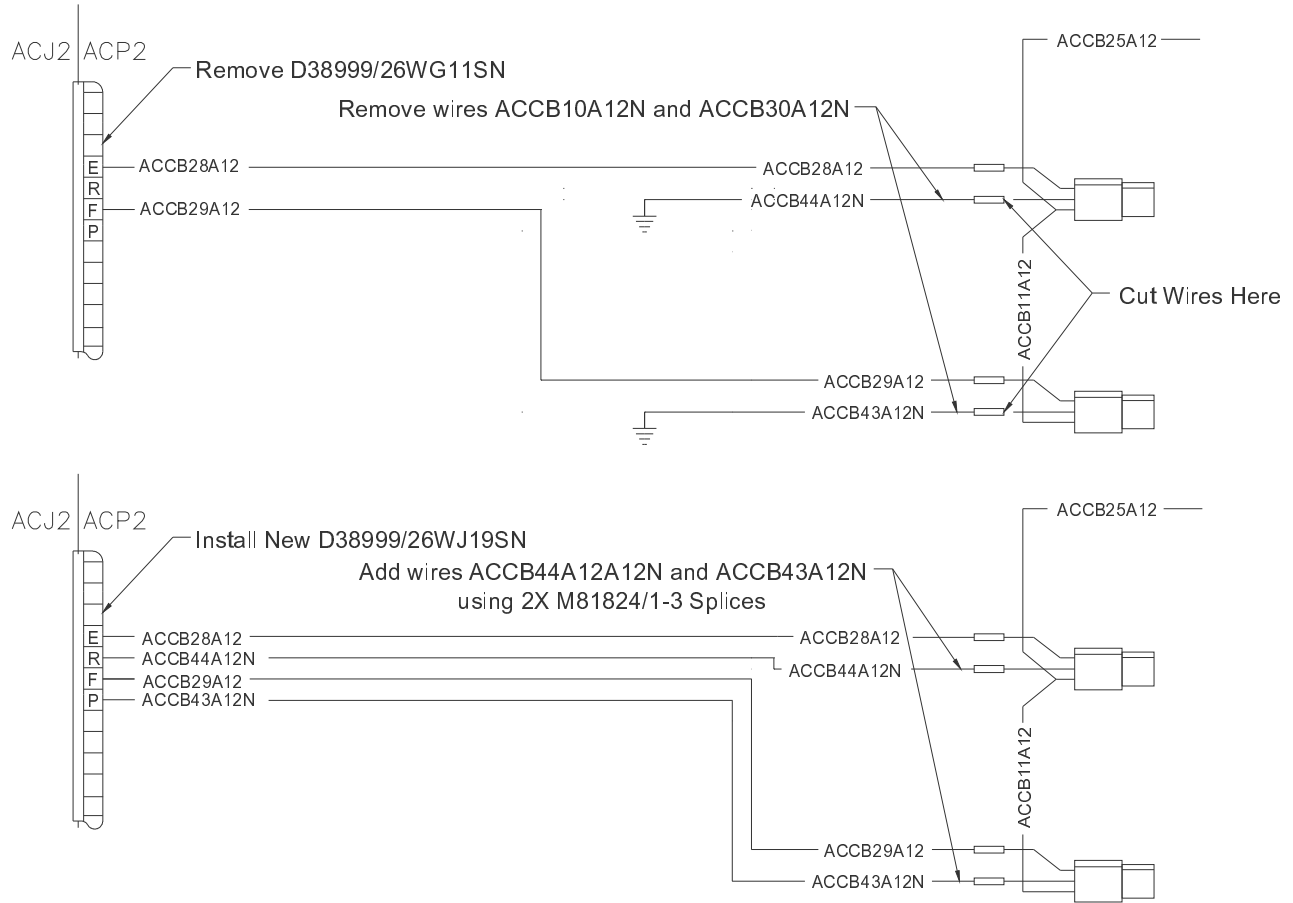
ACJ2 ACP2

Remove D38999/26WG11SN

Remove wires ACCB10A12N and ACCB30A12N

ACCB25A12

E
R
F
P

ACCB28A12

ACCB29A12

ACCB28A12

ACCB44A12N

ACCB11A12

Cut Wires Here

ACCB29A12

ACCB43A12N

ACJ2 ACP2

Install New D38999/26WJ19SN

Add wires ACCB44A12A12N and ACCB43A12N using 2X M81824/1-3 Splices

ACCB25A12

E
R
F
P

ACCB28A12

ACCB44A12N

ACCB29A12

ACCB43A12N

ACCB28A12

ACCB44A12N

ACCB11A12

ACCB29A12

ACCB43A12N